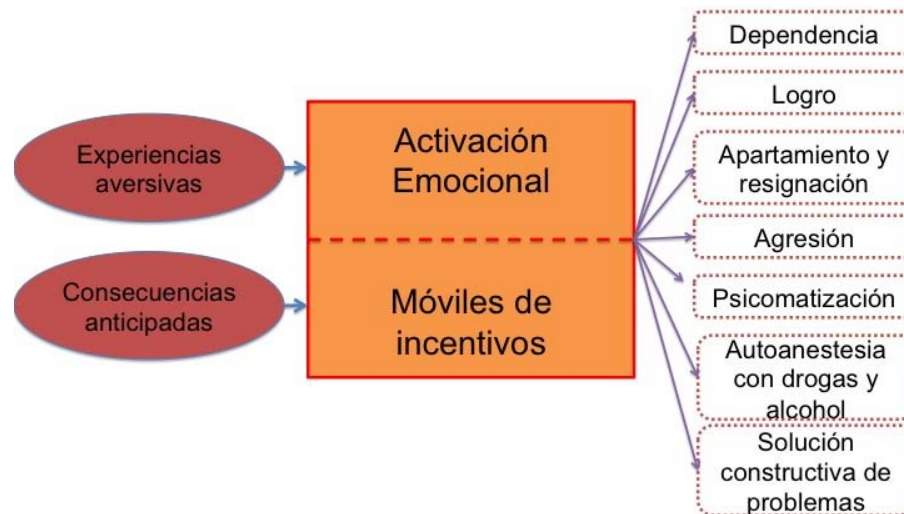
Experiencias aversivas

Consecuencias anticipadas

Activación Emocional

Móviles de incentivos

Dependencia

Logro

Apartamento y resignación

Agresión

Psicomatización

Autoanestesia con drogas y alcohol

Solución constructiva de problemas